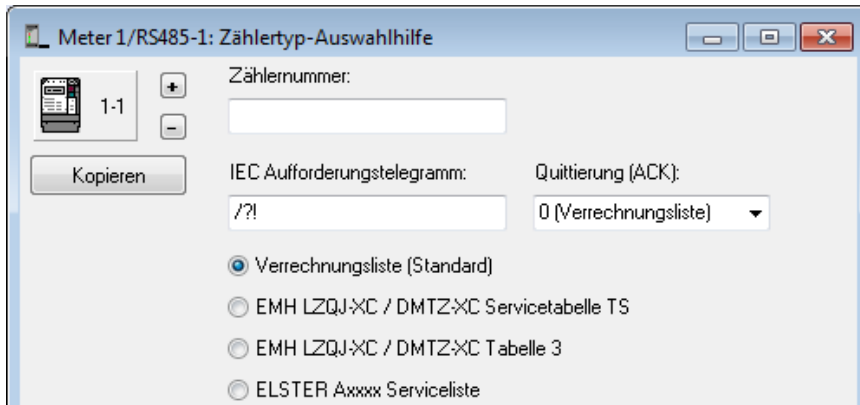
Meter 1/RS485-1: Zählertyp-Auswahlhilfe

1-1

+

-

Kopieren

Zählernummer:

IEC Aufforderungstelegramm:

/?!

Quittierung (ACK):

0 (Verrechnungsliste)

Verrechnungsliste (Standard)

EMH LZQJ-XC / DMTZ-XC Servicetabelle TS

EMH LZQJ-XC / DMTZ-XC Tabelle 3

ELSTER Axxxx Serviceliste